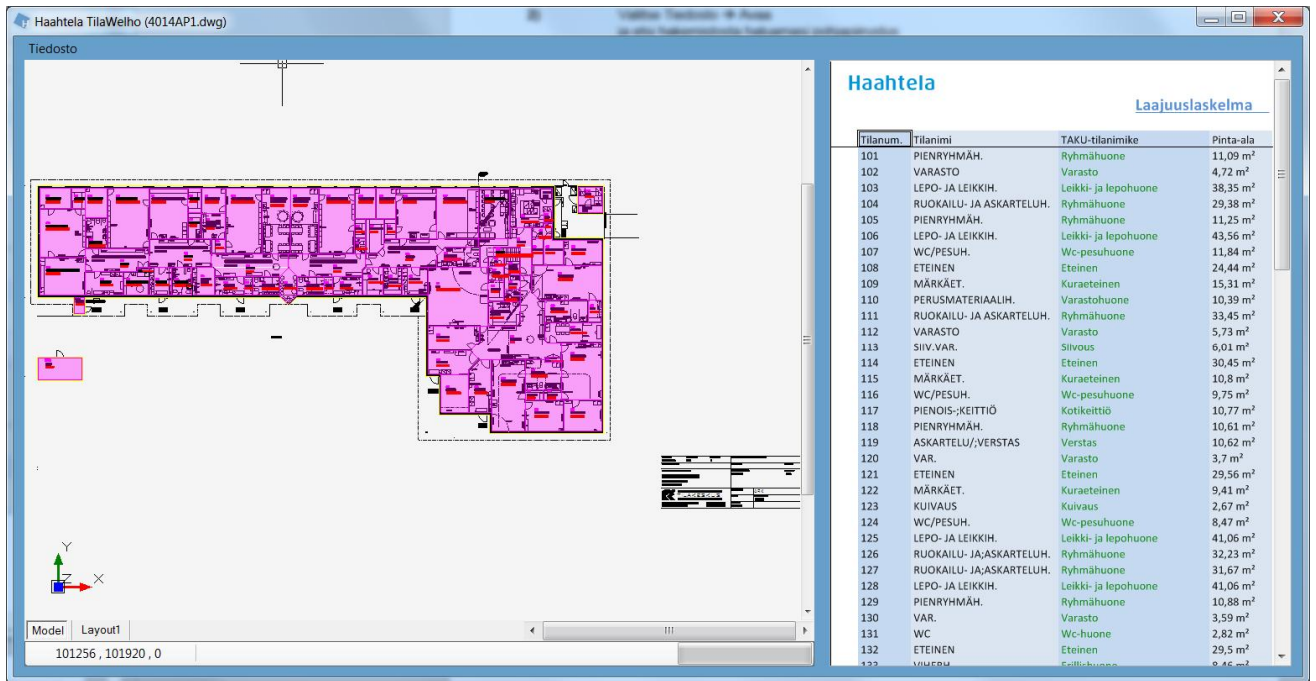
Haahtela TilaWelho (4014AP1.dwg)

Tiedosto

Y

X

Model Layout1

101256 , 101920 , 0

Haahtela

Laajuuslaskelma

| Tilanum. | Tilanimi | TAKU-tilanimike | Pinta-ala |
|---|---|---|---|
| 101 | PIENRYHMÄH. | Ryhmähuone | 11,09 m² |
| 102 | VARASTO | Varasto | 4,72 m² |
| 103 | LEPO- JA LEIKKIH. | Leikki- ja lepohuone | 38,35 m² |
| 104 | RUOKAILU- JA ASKARTELUH. | Ryhmähuone | 29,38 m² |
| 105 | PIENRYHMÄH. | Ryhmähuone | 11,25 m² |
| 106 | LEPO- JA LEIKKIH. | Leikki- ja lepohuone | 43,56 m² |
| 107 | WC/PESUH. | Wc-pesuhuone | 11,84 m² |
| 108 | ETEINEN | Eteinen | 24,44 m² |
| 109 | MÄRKÄET. | Kuraeteinen | 15,31 m² |
| 110 | PERUSMATERIAALIH. | Varastohuone | 10,39 m² |
| 111 | RUOKAILU- JA ASKARTELUH. | Ryhmähuone | 33,45 m² |
| 112 | VARASTO | Varasto | 5,73 m² |
| 113 | SIIV.VAR. | Siivous | 6,01 m² |
| 114 | ETEINEN | Eteinen | 30,45 m² |
| 115 | MÄRKÄET. | Kuraeteinen | 10,8 m² |
| 116 | WC/PESUH. | Wc-pesuhuone | 9,75 m² |
| 117 | PIENOIS-;KEITTIÖ | Kotikeittiö | 10,77 m² |
| 118 | PIENRYHMÄH. | Ryhmähuone | 10,61 m² |
| 119 | ASKARTELU/;VERSTAS | Verstas | 10,62 m² |
| 120 | VAR. | Varasto | 3,7 m² |
| 121 | ETEINEN | Eteinen | 29,56 m² |
| 122 | MÄRKÄET. | Kuraeteinen | 9,41 m² |
| 123 | KUIVAUS | Kuivaus | 2,67 m² |
| 124 | WC/PESUH. | Wc-pesuhuone | 8,47 m² |
| 125 | LEPO- JA LEIKKIH. | Leikki- ja lepohuone | 41,06 m² |
| 126 | RUOKAILU- JA;ASKARTELUH. | Ryhmähuone | 32,23 m² |
| 127 | RUOKAILU- JA;ASKARTELUH. | Ryhmähuone | 31,67 m² |
| 128 | LEPO- JA LEIKKIH. | Leikki- ja lepohuone | 41,06 m² |
| 129 | PIENRYHMÄH. | Ryhmähuone | 10,88 m² |
| 130 | VAR. | Varasto | 3,59 m² |
| 131 | WC | Wc-huone | 2,82 m² |
| 132 | ETEINEN | Eteinen | 29,5 m² |
| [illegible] | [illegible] | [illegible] | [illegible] |